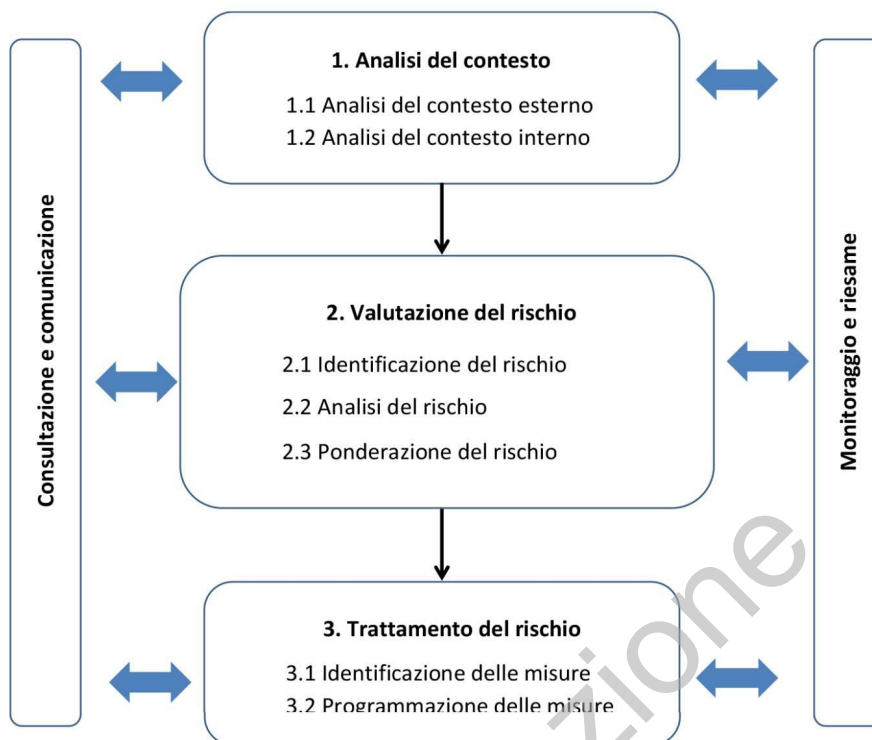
Consultazione e comunicazione

1. Analisi del contesto

1.1 Analisi del contesto esterno
1.2 Analisi del contesto interno

2. Valutazione del rischio

2.1 Identificazione del rischio
2.2 Analisi del rischio
2.3 Ponderazione del rischio

3. Trattamento del rischio

3.1 Identificazione delle misure
3.2 Programmazione delle misure

Monitoraggio e riesame

zione